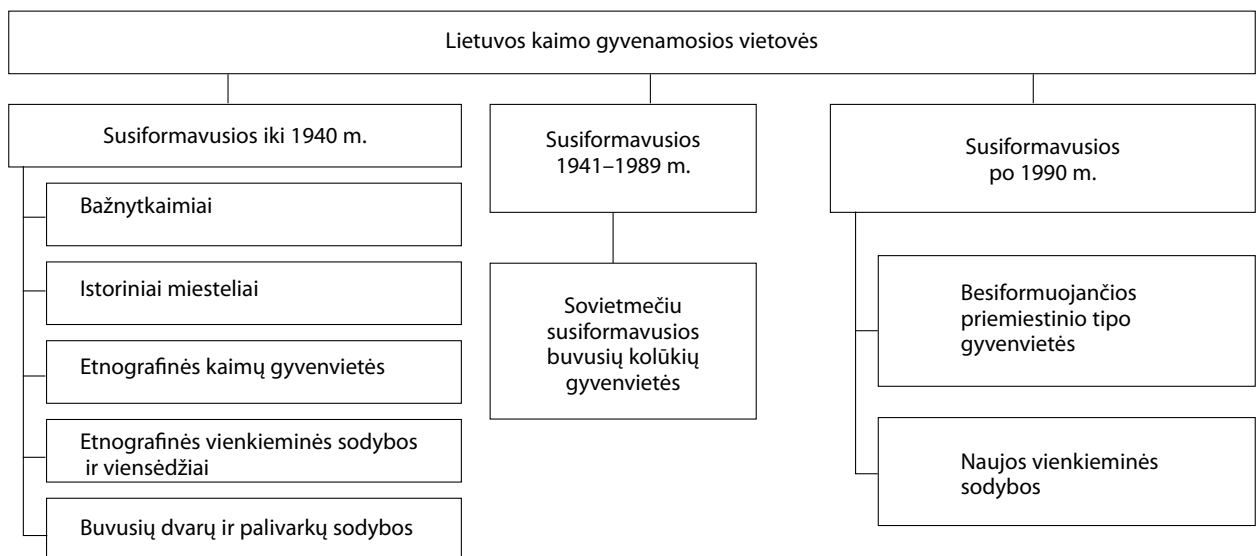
Lietuvos kaimo gyvenamosios vietovės

Susiformavusios iki 1940 m.

Bažnytkaimiai

Istoriniai miesteliai

Etnografinės kaimų gyvenvietės

Etnografinės vienkieminės sodybos ir viensėdžiai

Buvusių dvarų ir palivarkų sodybos

Susiformavusios 1941–1989 m.

Sovietmečiu susiformavusios buvusių kolūkių gyvenvietės

Susiformavusios po 1990 m.

Besiformuojančios priemiestinio tipo gyvenvietės

Naujos vienkieminės sodybos